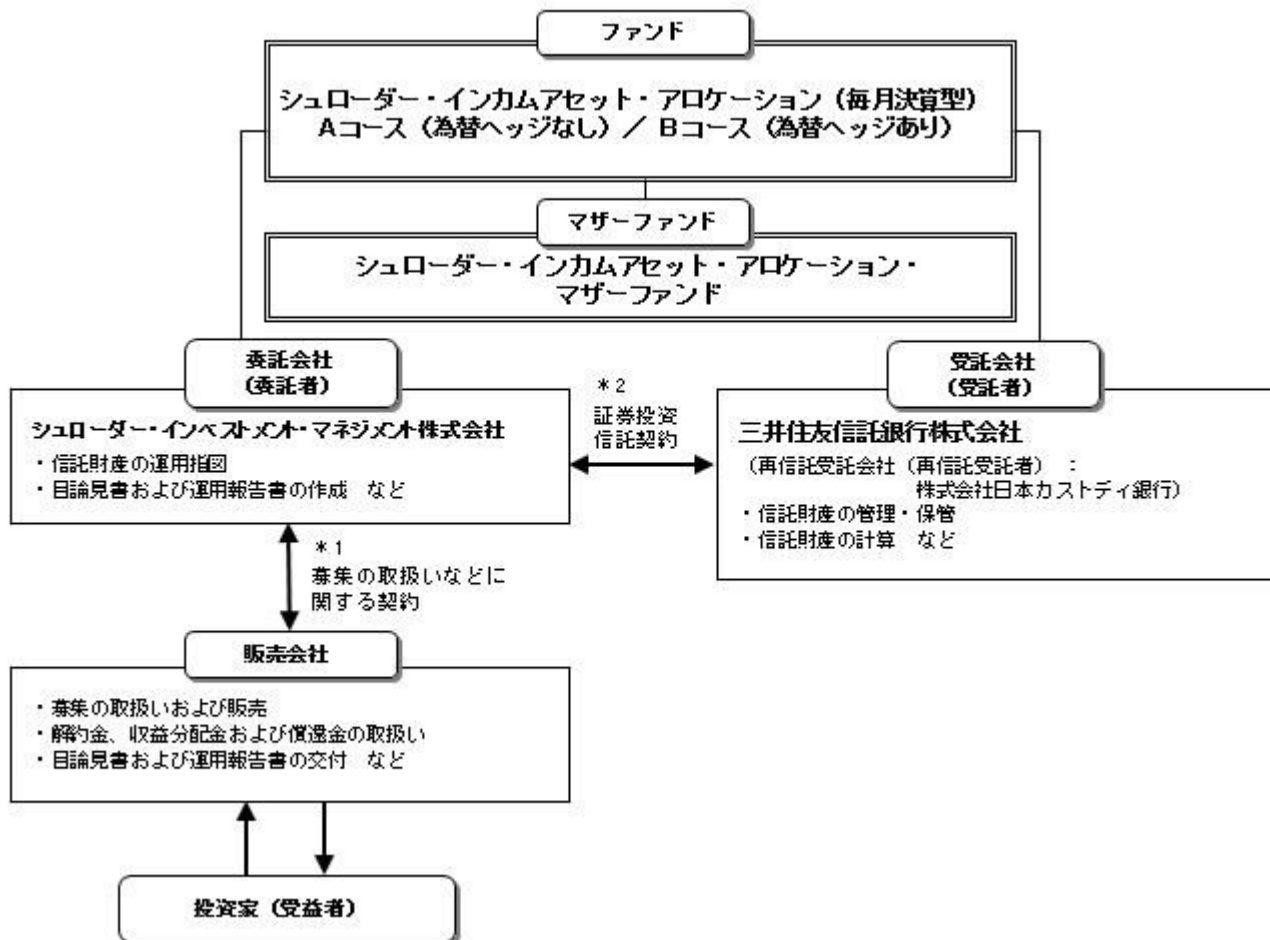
ファンド

シュローダー・インカムアセット・アロケーション（毎月決算型）
Aコース（為替ヘッジなし）／ Bコース（為替ヘッジあり）

マザーファンド

シュローダー・インカムアセット・アロケーション・マザーファンド

委託会社
（委託者）

シュローダー・インベストメント・マネジメント株式会社
・信託財産の運用指図
・目論見書および運用報告書の作成　など

＊2
証券投資
信託契約

受託会社
（受託者）

三井住友信託銀行株式会社
（再信託受託会社（再信託受託者）：
株式会社日本カストディ銀行）
・信託財産の管理・保管
・信託財産の計算　など

＊1
募集の取扱いなどに
関する契約

販売会社

・募集の取扱いおよび販売
・解約金、収益分配金および償還金の取扱い
・目論見書および運用報告書の交付　など

投資家（受益者）